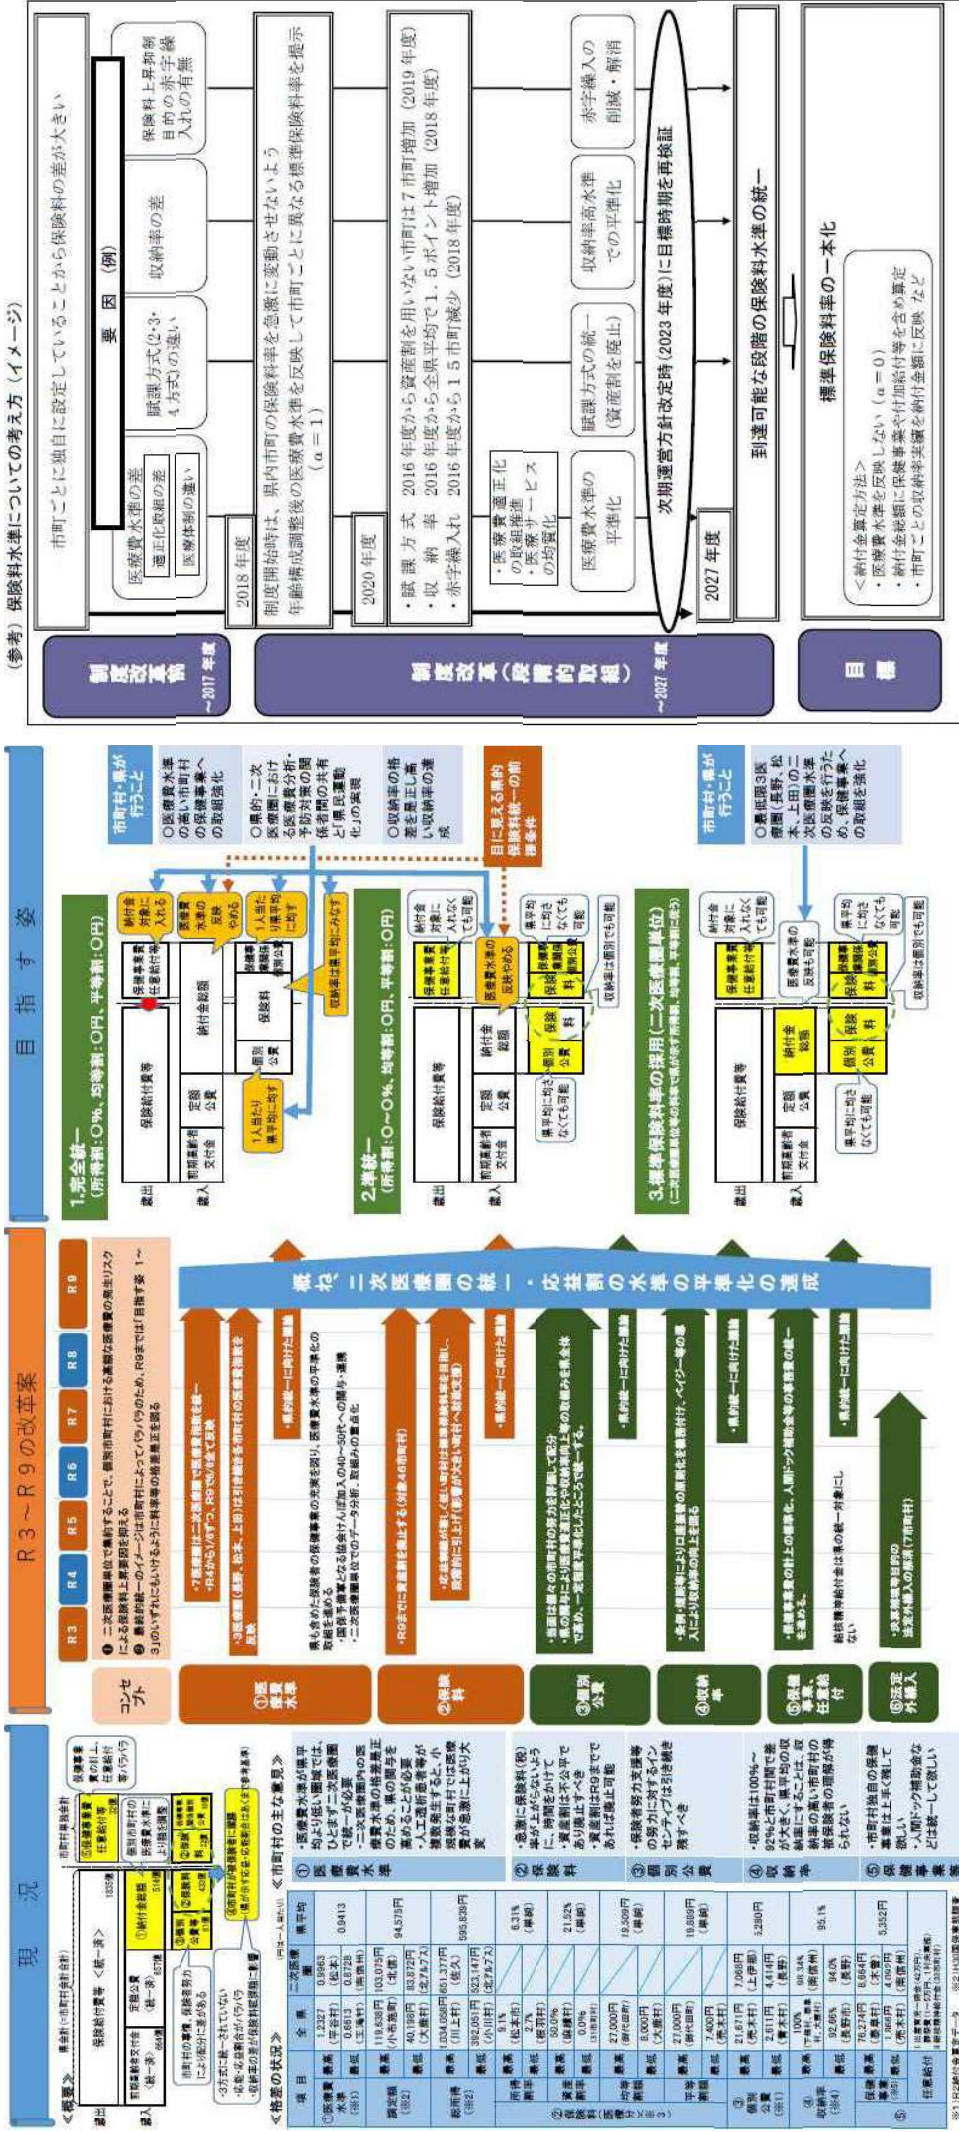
（参考）保険料水準についての考え方（イメージ）

制度改革前 ～2017年度

市町ごとに独自に設定していることから保険料の差が大きい

要因（例）

医療費水準の差
適正化取組の差
医療体制の違い

賦課方式(2･3･4方式)の違い

収納率の差

保険料上昇抑制目的の赤字繰入れの有無

制度改革（段階的取組） ～2027年度

2018年度

制度開始時は、県内市町の保険料率を急激に変動させないよう年齢構成調整後の医療費水準を反映して市町ごとに異なる標準保険料率を提示（α＝1）

2020年度

・賦課方式　2016年度から資産割を用いない市町は7市町増加（2019年度）
・収納率　2016年度から全県平均で1．5ポイント増加（2018年度）
・赤字繰入れ　2016年度から15市町減少（2018年度）

・医療費適正化の取組推進
・医療サービスの均質化

医療費水準の平準化

賦課方式の統一（資産割を廃止）

収納率高水準での平準化

赤字繰入の削減・解消

次期運営方針改定時（2023年度）に目標時期を再検証

2027年度

到達可能な段階の保険料水準の統一

目標

標準保険料率の一本化

＜納付金算定方法＞
・医療費水準を反映しない（α＝0）
・納付金総額に保健事業や付加給付等を含め算定
・市町ごとの納付実績を納付金額に反映　など

現況

《概要》

歳出　保険給付費等〈統一済〉
歳入　前期高齢者交付金〈統一済〉　定額公費〈統一済〉　①納付金総額　②個別公費　③保険料

《格差の状況》

《市町村の主な意見》

R3～R9の改案

R3　R4　R5　R6　R7　R8　R9

コンセプト

①医療費水準
②保険料
③個別公費
④収納率
⑤保健事業、任意給付
⑥法定外繰入

概ね、二次医療圏の統一・応益割の水準の平準化の達成

目指す姿

1.完全統一（所得割：〇%、均等割：〇円、平等割：〇円）

2.準統一（所得割：〇～〇%、均等割：〇円、平等割：〇円）

3.標準保険料率の採用（二次医療圏単位）

市町村・県が行うこと

〇医療費水準の高い市町村の保健事業への取組強化

〇県的二次医療圏における医療費分析・予防対策の関係者間の共有と県民運動化の実施

〇収納率の格差を是正し高い収納率の達成

目に見える形の保険料統一の前提条件

市町村・県が行うこと

〇最低限3医療圏（長野、松本、上田）の二次医療圏の医療費水準の反映を行ったため、保健事業への取組を強化

歳出　保険給付費等
歳入　前期高齢者交付金　定額公費　納付金総額　保険料　個別公費

医療費水準の反映やめる
納付金対象に入れる
1人当たり県平均に均す
収納率は県平均にみなす
収納率は個別でも可能
県平均に均さなくても可能
医療費水準の反映は可能
納付金対象に入れなくても可能